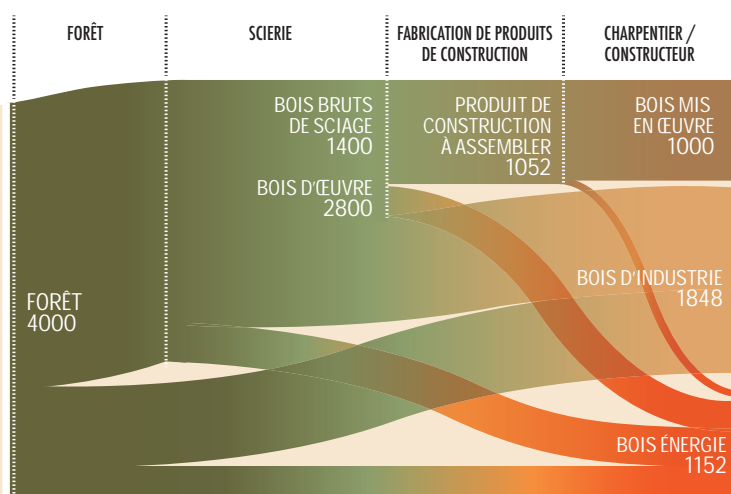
FORÊT

SCIERIE

FABRICATION DE PRODUITS DE CONSTRUCTION

CHARPENTIER / CONSTRUCTEUR

BOIS BRUTS DE SCIAGE 1400

PRODUIT DE CONSTRUCTION À ASSEMBLER 1052

BOIS MIS EN ŒUVRE 1000

BOIS D'ŒUVRE 2800

FORÊT 4000

BOIS D'INDUSTRIE 1848

BOIS ÉNERGIE 1152